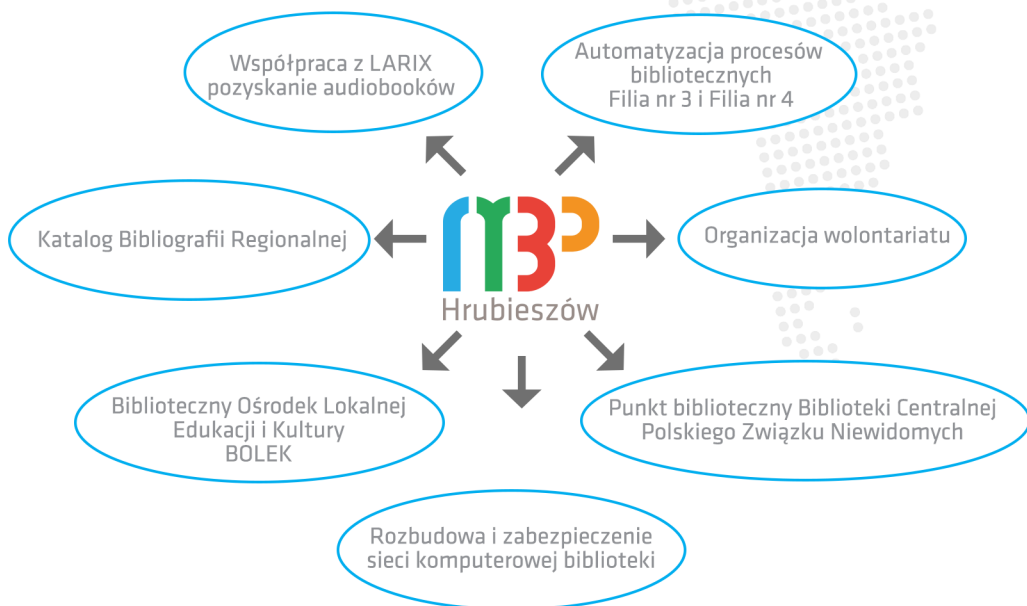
Współpraca z LARIX pozyskanie audiobooków

Automatyzacja procesów bibliotecznych Filia nr 3 i Filia nr 4

Katalog Bibliografii Regionalnej

MBP
Hrubieszów

Organizacja wolontariatu

Biblioteczny Ośrodek Lokalnej Edukacji i Kultury BOLEK

Punkt biblioteczny Biblioteki Centralnej Polskiego Związku Niewidomych

Rozbudowa i zabezpieczenie sieci komputerowej biblioteki